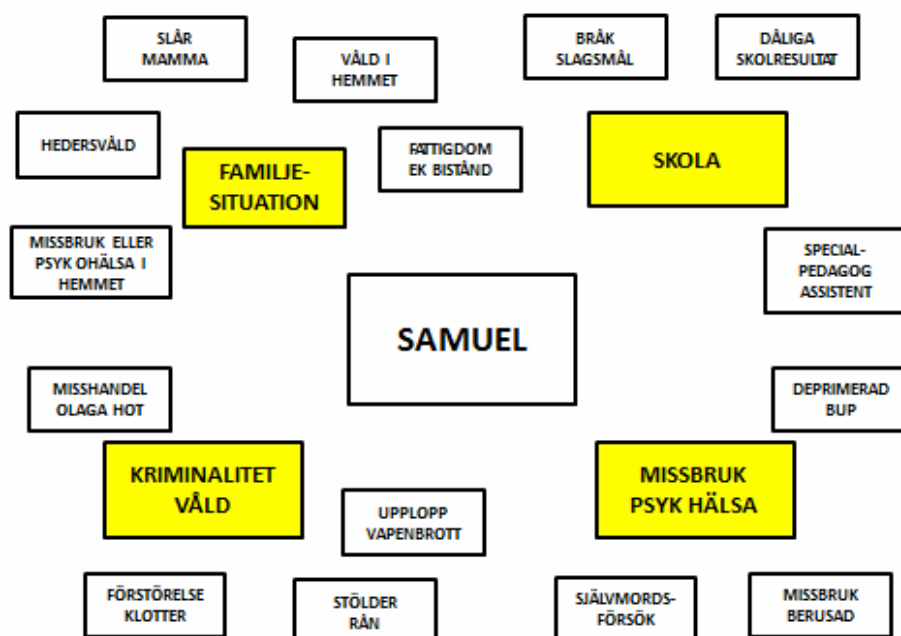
SLÅR MAMMA

VÅLD I HEMMET

BRÅK SLAGSMÅL

DÅLIGA SKOLRESULTAT

HEDERSVÅLD

FAMILJE-SITUATION

FATTIGDOM EK BISTÅND

SKOLA

MISSBRUK ELLER PSYK OHÄLSA I HEMMET

SPECIAL-PEDAGOG ASSISTENT

SAMUEL

MISSHANDEL OLAGA HOT

DEPRIMERAD BUP

KRIMINALITET VÅLD

MISSBRUK PSYK HÄLSA

UPPLOPP VAPENBROTT

FÖRSTÖRELSE KLOTTER

STÖLDER RÅN

SJÄLVMORDS-FÖRSÖK

MISSBRUK BERUSAD